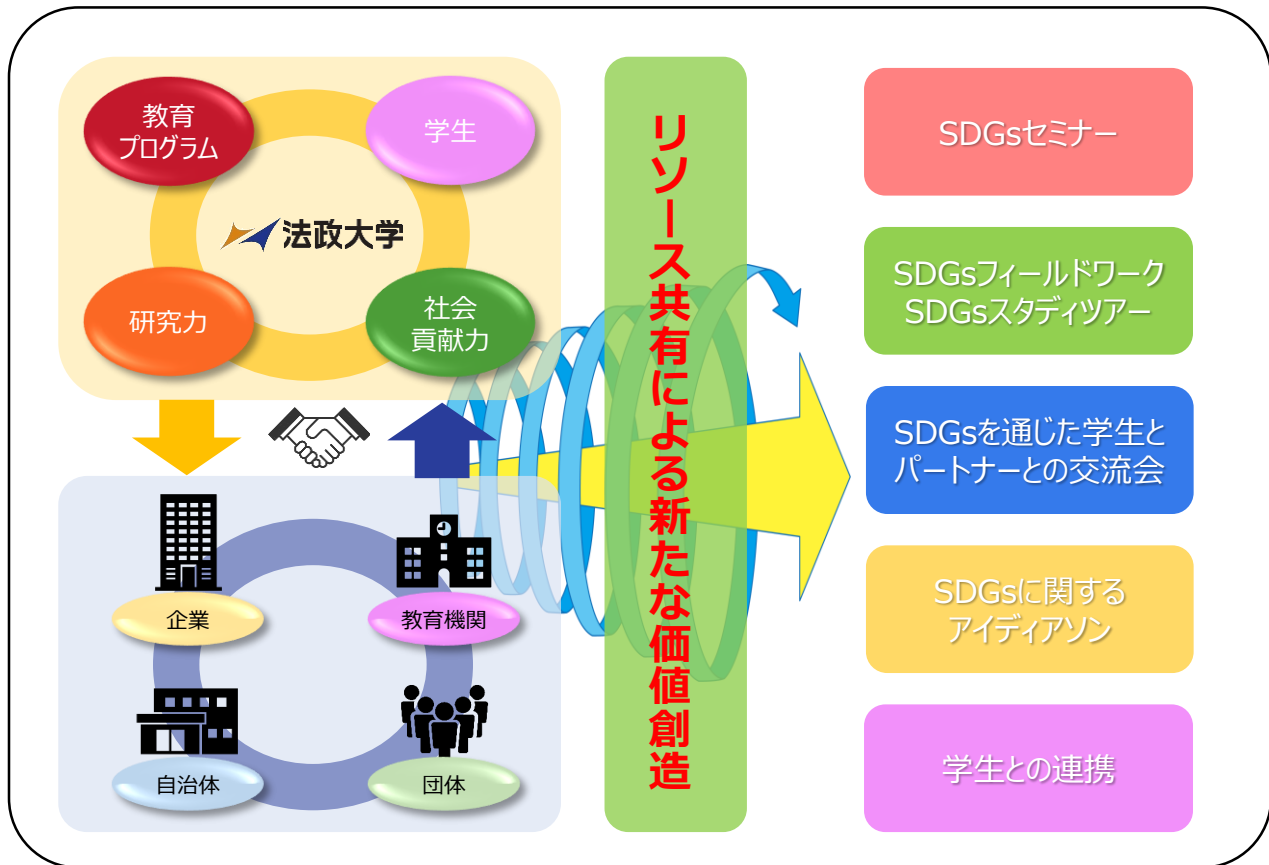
教育
プログラム

学生

法政大学

研究力

社会
貢献力

企業

教育機関

自治体

団体

リソース共有による新たな価値創造

SDGsセミナー

SDGsフィールドワーク
SDGsスタディツアー

SDGsを通じた学生とパートナーとの交流会

SDGsに関する
アイディアソン

学生との連携